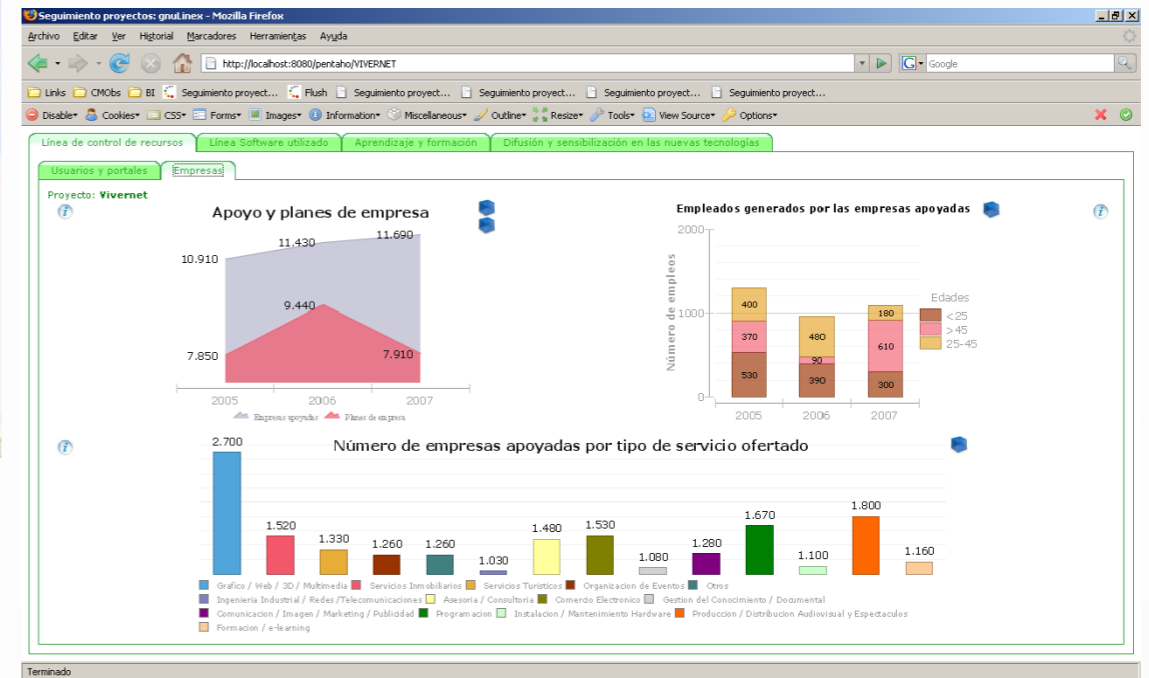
Seguimiento proyectos: gnuLinex - Mozilla Firefox

Archivo Editar Ver Historial Marcadores Herramientas Ayuda

http://localhost:8080/pentaho/VIVERNET

Google

Links CMObs BI Seguimiento proyect... Flush Seguimiento proyect... Seguimiento proyect... Seguimiento proyect... Seguimiento proyect...

Disable Cookies CSS Forms Images Information Miscellaneous Outline Resize Tools View Source Options

Línea de control de recursos | Línea Software utilizado | Aprendizaje y formación | Difusión y sensibilización en las nuevas tecnologías

Usuarios y portales | Empresas

Proyecto: Vivernet

Apoyo y planes de empresa

10.910
11.430
11.690
9.440
7.850
7.910
2005
2006
2007
Empresas apoyadas
Planes de empresa

Empleados generados por las empresas apoyadas

2000
1000
0
Número de empleos
400
370
530
480
90
390
180
610
300
2005
2006
2007
Edades
<25
>45
25-45

Número de empresas apoyadas por tipo de servicio ofertado

2.700
1.520
1.330
1.260
1.260
1.030
1.480
1.530
1.080
1.280
1.670
1.100
1.800
1.160

Grafico / Web / 3D / Multimedia
Servicios Inmobiliarios
Servicios Turisticos
Organizacion de Eventos
Otros
Ingenieria Industrial / Redes / Telecomunicaciones
Asesoria / Consultoria
Comercio Electronico
Gestion del Conocimiento / Documental
Comunicacion / Imagen / Marketing / Publicidad
Programacion
Instalacion / Mantenimiento Hardware
Produccion / Distribucion Audiovisual y Espectaculos
Formacion / e-learning

Terminado